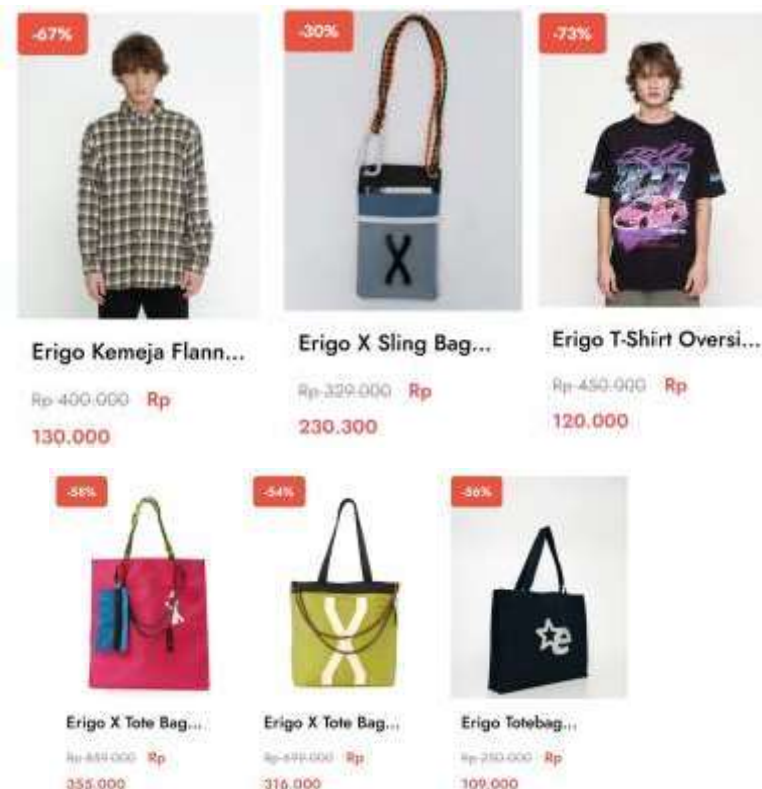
-67%

Erigo Kemeja Flann...

Rp 400.000 Rp 130.000

-30%

Erigo X Sling Bag...

Rp 329.000 Rp 230.300

-73%

Erigo T-Shirt Oversi...

Rp 450.000 Rp 120.000

-58%

Erigo X Tote Bag...

Rp 839.000 Rp 355.000

-54%

Erigo X Tote Bag...

Rp 699.000 Rp 316.000

-56%

Erigo Totebag...

Rp 250.000 Rp 109.000